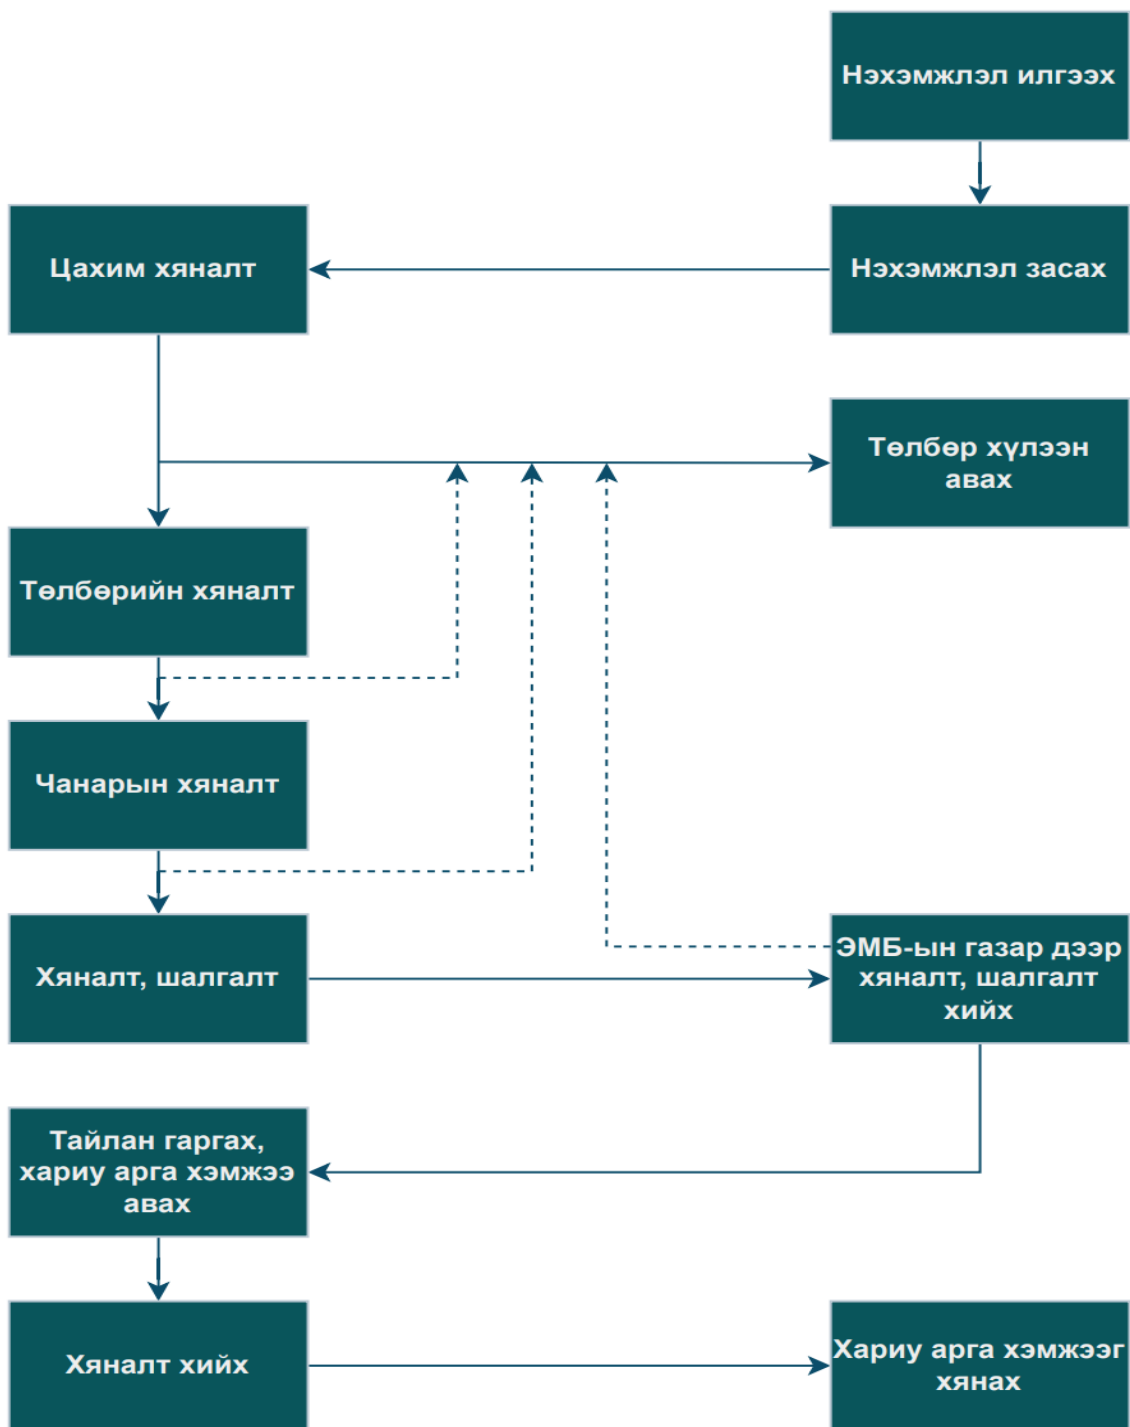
Нэхэмжлэл илгээх

Цахим хяналт

Нэхэмжлэл засах

Төлбөр хүлээн авах

Төлбөрийн хяналт

Чанарын хяналт

Хяналт, шалгалт

ЭМБ-ын газар дээр хяналт, шалгалт хийх

Тайлан гаргах, хариу арга хэмжээ авах

Хяналт хийх

Хариу арга хэмжээг хянах